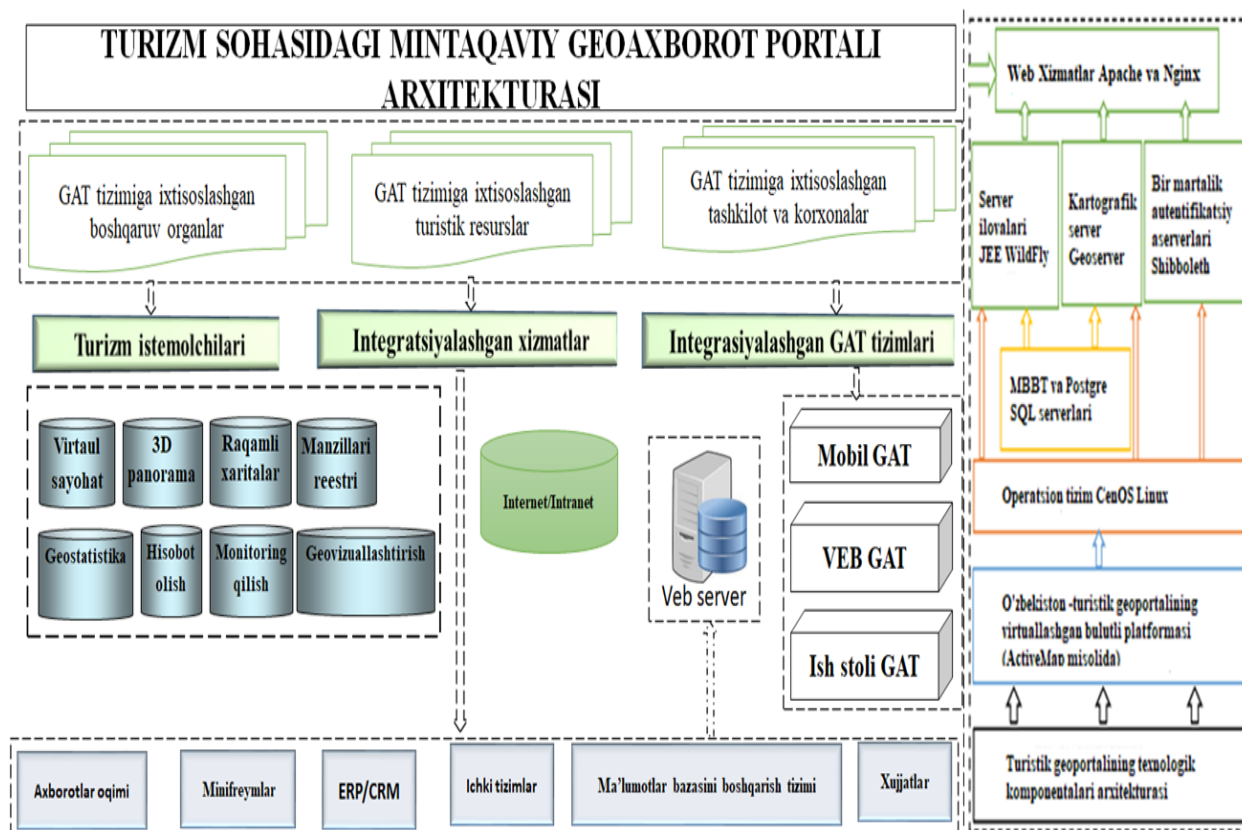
TURIZM SOHASIDAGI MINTAQAVIY GEOAXBOROT PORTALI ARXITEKTURASI

GAT tizimiga ixtisoslashgan boshqaruv organlar

GAT tizimiga ixtisoslashgan turistik resurslar

GAT tizimiga ixtisoslashgan tashkilot va korxonalar

Turizm istemolchilari

Integratsiyalashgan xizmatlar

Integrasiyalashgan GAT tizimlari

Virtaul sayohat

3D panorama

Raqamli xaritalar

Manzillari reestri

Geostatistika

Hisobot olish

Monitoring qilish

Geovizuallashtirish

Internet/Intranet

Veb server

Mobil GAT

VEB GAT

Ish stoli GAT

Axborotlar oqimi

Minifreymlar

ERP/CRM

Ichki tizimlar

Ma'lumotlar bazasini boshqarish tizimi

Xujjatlar

Web Xizmatlar Apache va Nginx

Server ilovalari JEE WildFly

Kartografik server Geoserver

Bir martalik autentifikatsiy aserverlari Shibboleth

MBBT va Postgre SQL serverlari

Operatsion tizim CenOS Linux

O'zbekiston -turistik geoportalining virtuallashgan bulutli platformasi (ActiveMap misolida)

Turistik geoportalining texnologik komponentalari arxitekturasi